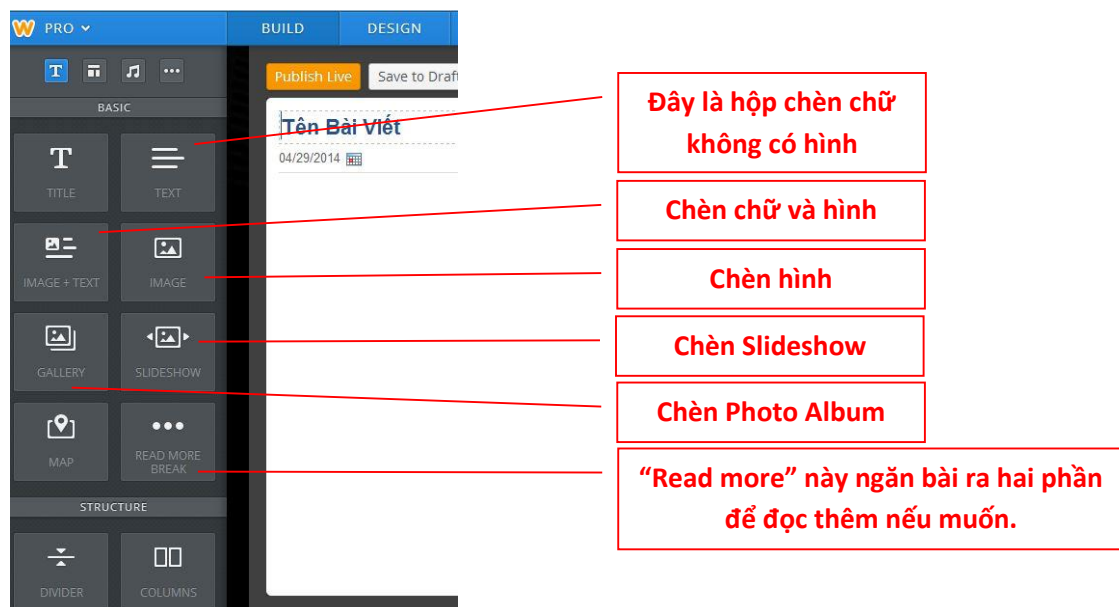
W PRO

BUILD

DESIGN

T

BASIC

Publish Live

Save to Draft

Tên Bài Viết

04/29/2014

TITLE

TEXT

IMAGE + TEXT

IMAGE

GALLERY

SLIDESHOW

MAP

READ MORE BREAK

STRUCTURE

DIVIDER

COLUMNS

Đây là hộp chèn chữ không có hình

Chèn chữ và hình

Chèn hình

Chèn Slideshow

Chèn Photo Album

“Read more” này ngăn bài ra hai phần để đọc thêm nếu muốn.